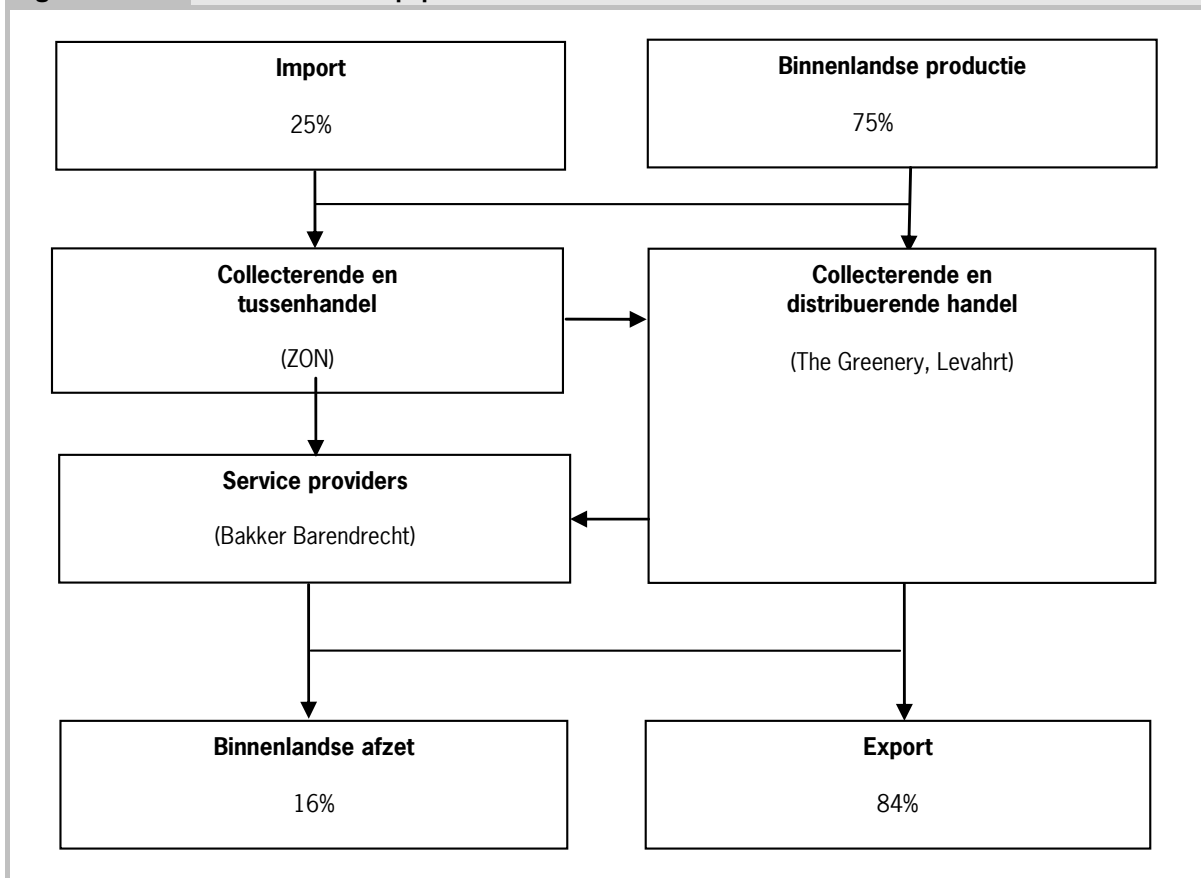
Import
25%

Binnenlandse productie
75%

Collecterende en tussenhandel
(ZON)

Collecterende en distribuerende handel
(The Greenery, Levahrt)

Service providers
(Bakker Barendrecht)

Binnenlandse afzet
16%

Export
84%